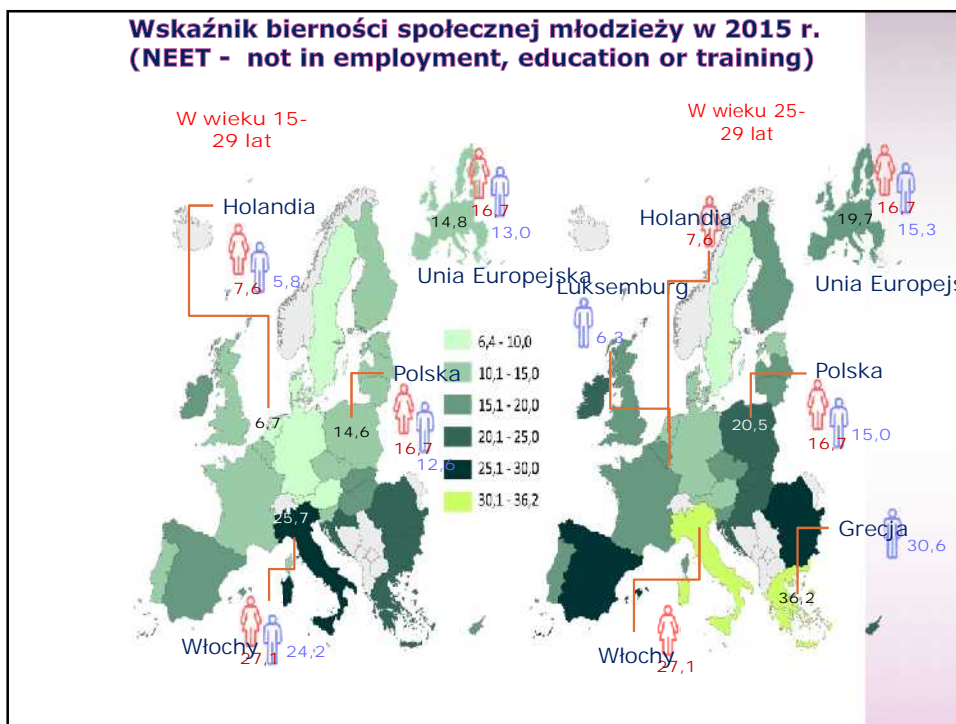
Wskaźnik bierności społecznej młodzieży w 2015 r. (NEET - not in employment, education or training)

W wieku 15-29 lat

Holandia
7,6 5,8

14,8 16,7 13,0
Unia Europejska

6,7

14,6
Polska
16,7 12,6

25,7

Włochy
27,1 24,2

| |
|---|
| 6,4 - 10,0 |
| 10,1 - 15,0 |
| 15,1 - 20,0 |
| 20,1 - 25,0 |
| 25,1 - 30,0 |
| 30,1 - 36,2 |

W wieku 25-29 lat

Holandia
7,6

19,7 16,7 15,3
Unia Europejs

Luksemburg
6,3

Polska
20,5
16,7 15,0

Grecja
30,6
36,2

Włochy
27,1